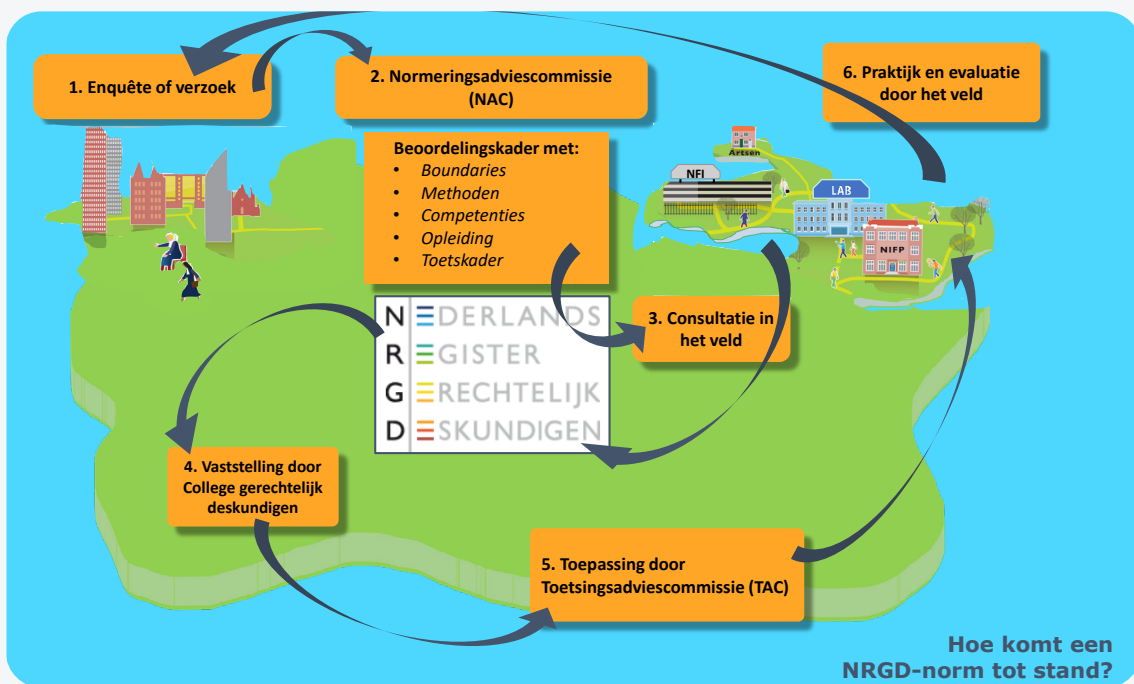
1. Enquête of verzoek

2. Normeringsadviescommissie (NAC)

6. Praktijk en evaluatie door het veld

Beoordelingskader met:
• Boundaries
• Methoden
• Competenties
• Opleiding
• Toetskader

Artsen

NFI

LAB

NIFP

N EDERLANDS
R EGISTER
G ERECHTELIJK
D ESKUNDIGEN

3. Consultatie in het veld

4. Vaststelling door College gerechtelijk deskundigen

5. Toepassing door Toetsingsadviescommissie (TAC)

Hoe komt een NRGD-norm tot stand?